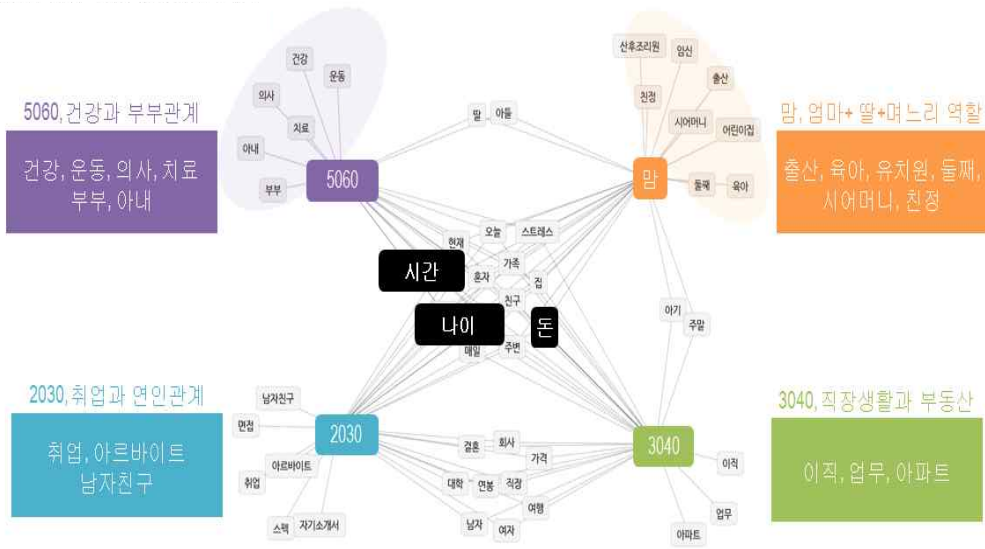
5060, 건강과 부부관계

건강, 운동, 의사, 치료
부부, 아내

맘, 엄마+딸+며느리 역할

출산, 육아, 유치원, 돌째,
시어머니, 친정

2030, 취업과 연인관계

취업, 아르바이트
남자친구

3040, 직장생활과 부동산

이직, 업무, 아파트

건강
운동
의사
치료
아내
부부
5060
딸
아들
산후조리원
임신
친정
출산
시어머니
어린이집
둘째
육아
맘
현재
오늘
스트레스
시간
가족
혼자
집
친구
나이
돈
아기
주말
매일
주변
남자친구
면접
2030
아르바이트
취업
스펙
자기소개서
결혼
회사
가격
대학
연봉
직장
여행
남자
여자
3040
이직
업무
아파트